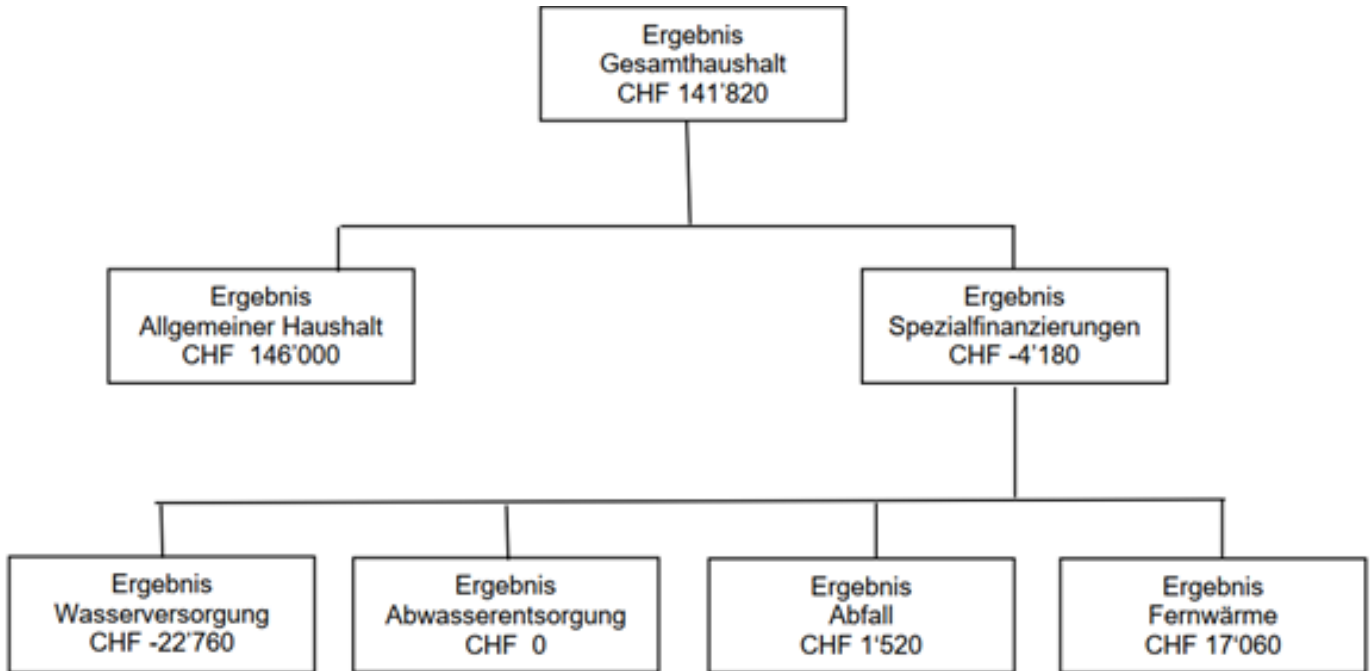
Ergebnis
Gesamthaushalt
CHF 141'820

Ergebnis
Allgemeiner Haushalt
CHF 146'000

Ergebnis
Spezialfinanzierungen
CHF -4'180

Ergebnis
Wasserversorgung
CHF -22'760

Ergebnis
Abwasserentsorgung
CHF 0

Ergebnis
Abfall
CHF 1'520

Ergebnis
Fernwärme
CHF 17'060